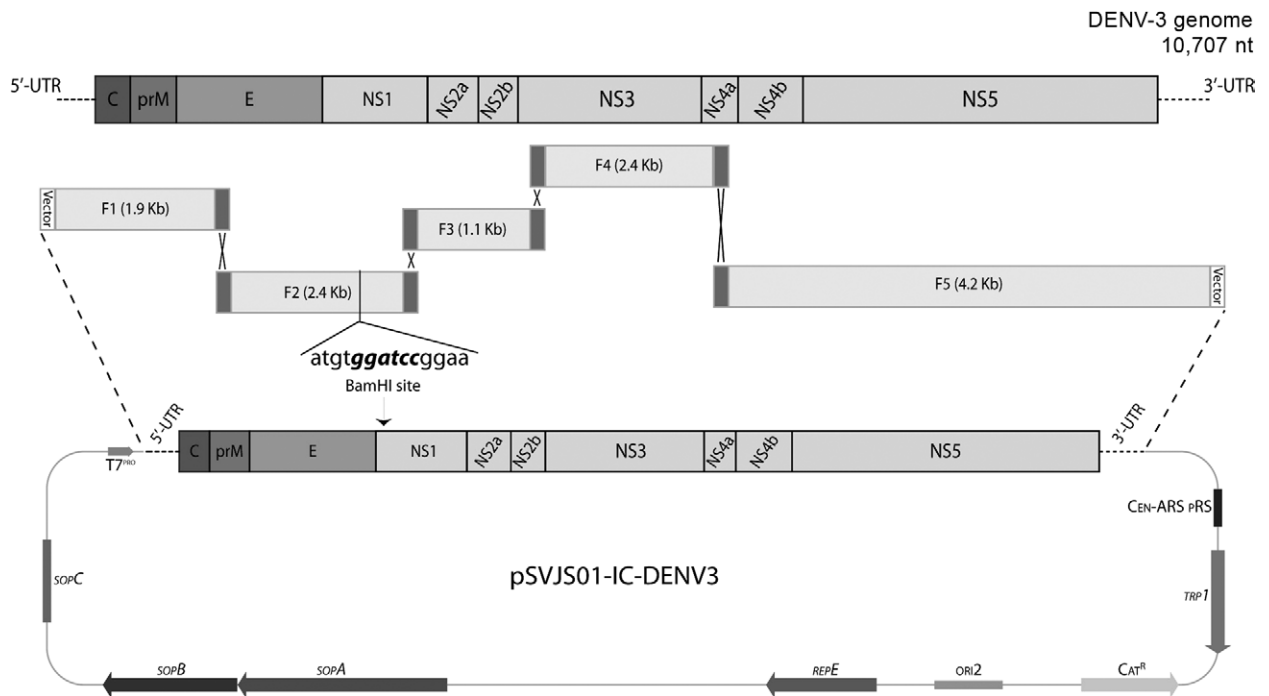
DENV-3 genome
10,707 nt

5'-UTR C prM E NS1 NS2a NS2b NS3 NS4a NS4b NS5 3'-UTR

F4 (2.4 Kb)

Vector F1 (1.9 Kb)

F3 (1.1 Kb)

F2 (2.4 Kb)

F5 (4.2 Kb) Vector

atgt**ggatcc**ggaa
BamHI site

T7$^{PRO}$ 5'-UTR C prM E NS1 NS2a NS2b NS3 NS4a NS4b NS5 3'-UTR

CEN-ARS pRS

SOPC

pSVJS01-IC-DENV3

TRP1

SOPB SOPA REPE ORI2 CAT$^{R}$